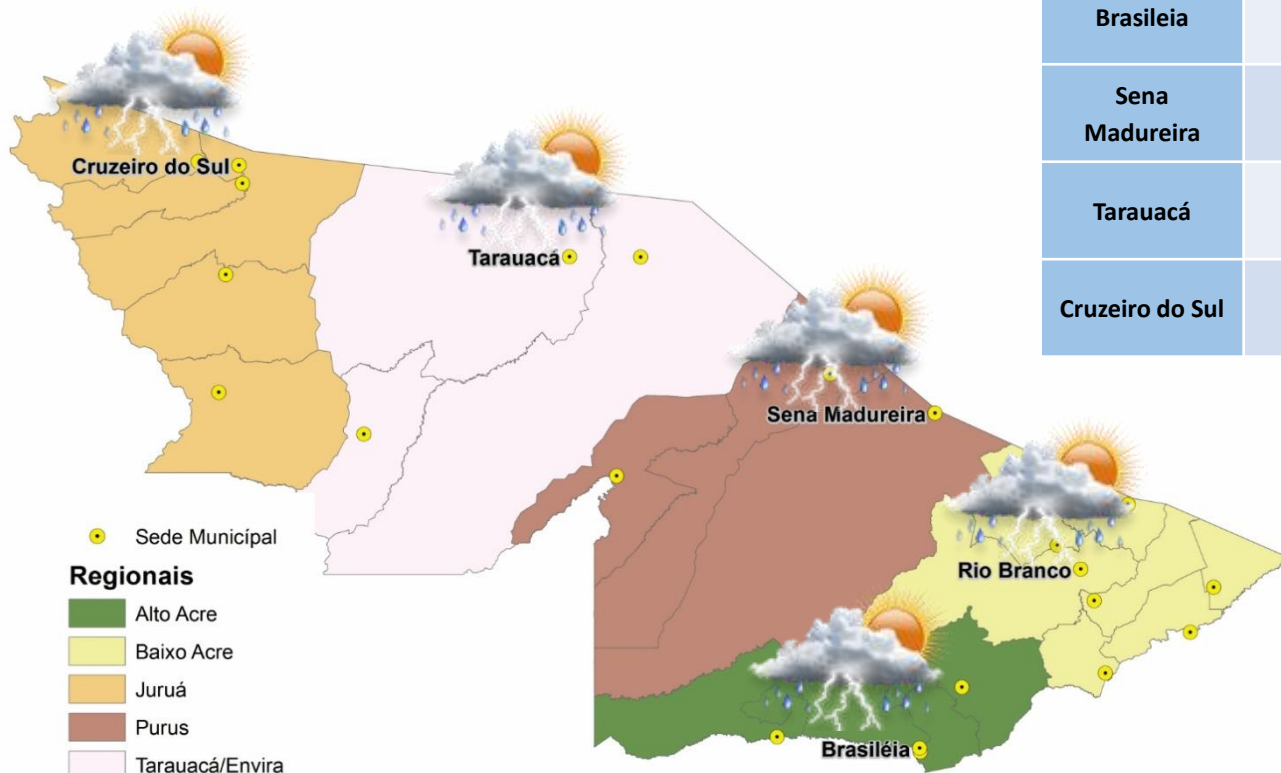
Cruzeiro do Sul

Tarauacá

Sena Madureira

Rio Branco

Brasiléia

Sede Municípal

Regionais

Alto Acre

Baixo Acre

Juruá

Purus

Tarauacá/Envira

| Brasileia | |
|---|---|
| Sena Madureira | |
| Tarauacá | |
| Cruzeiro do Sul | |